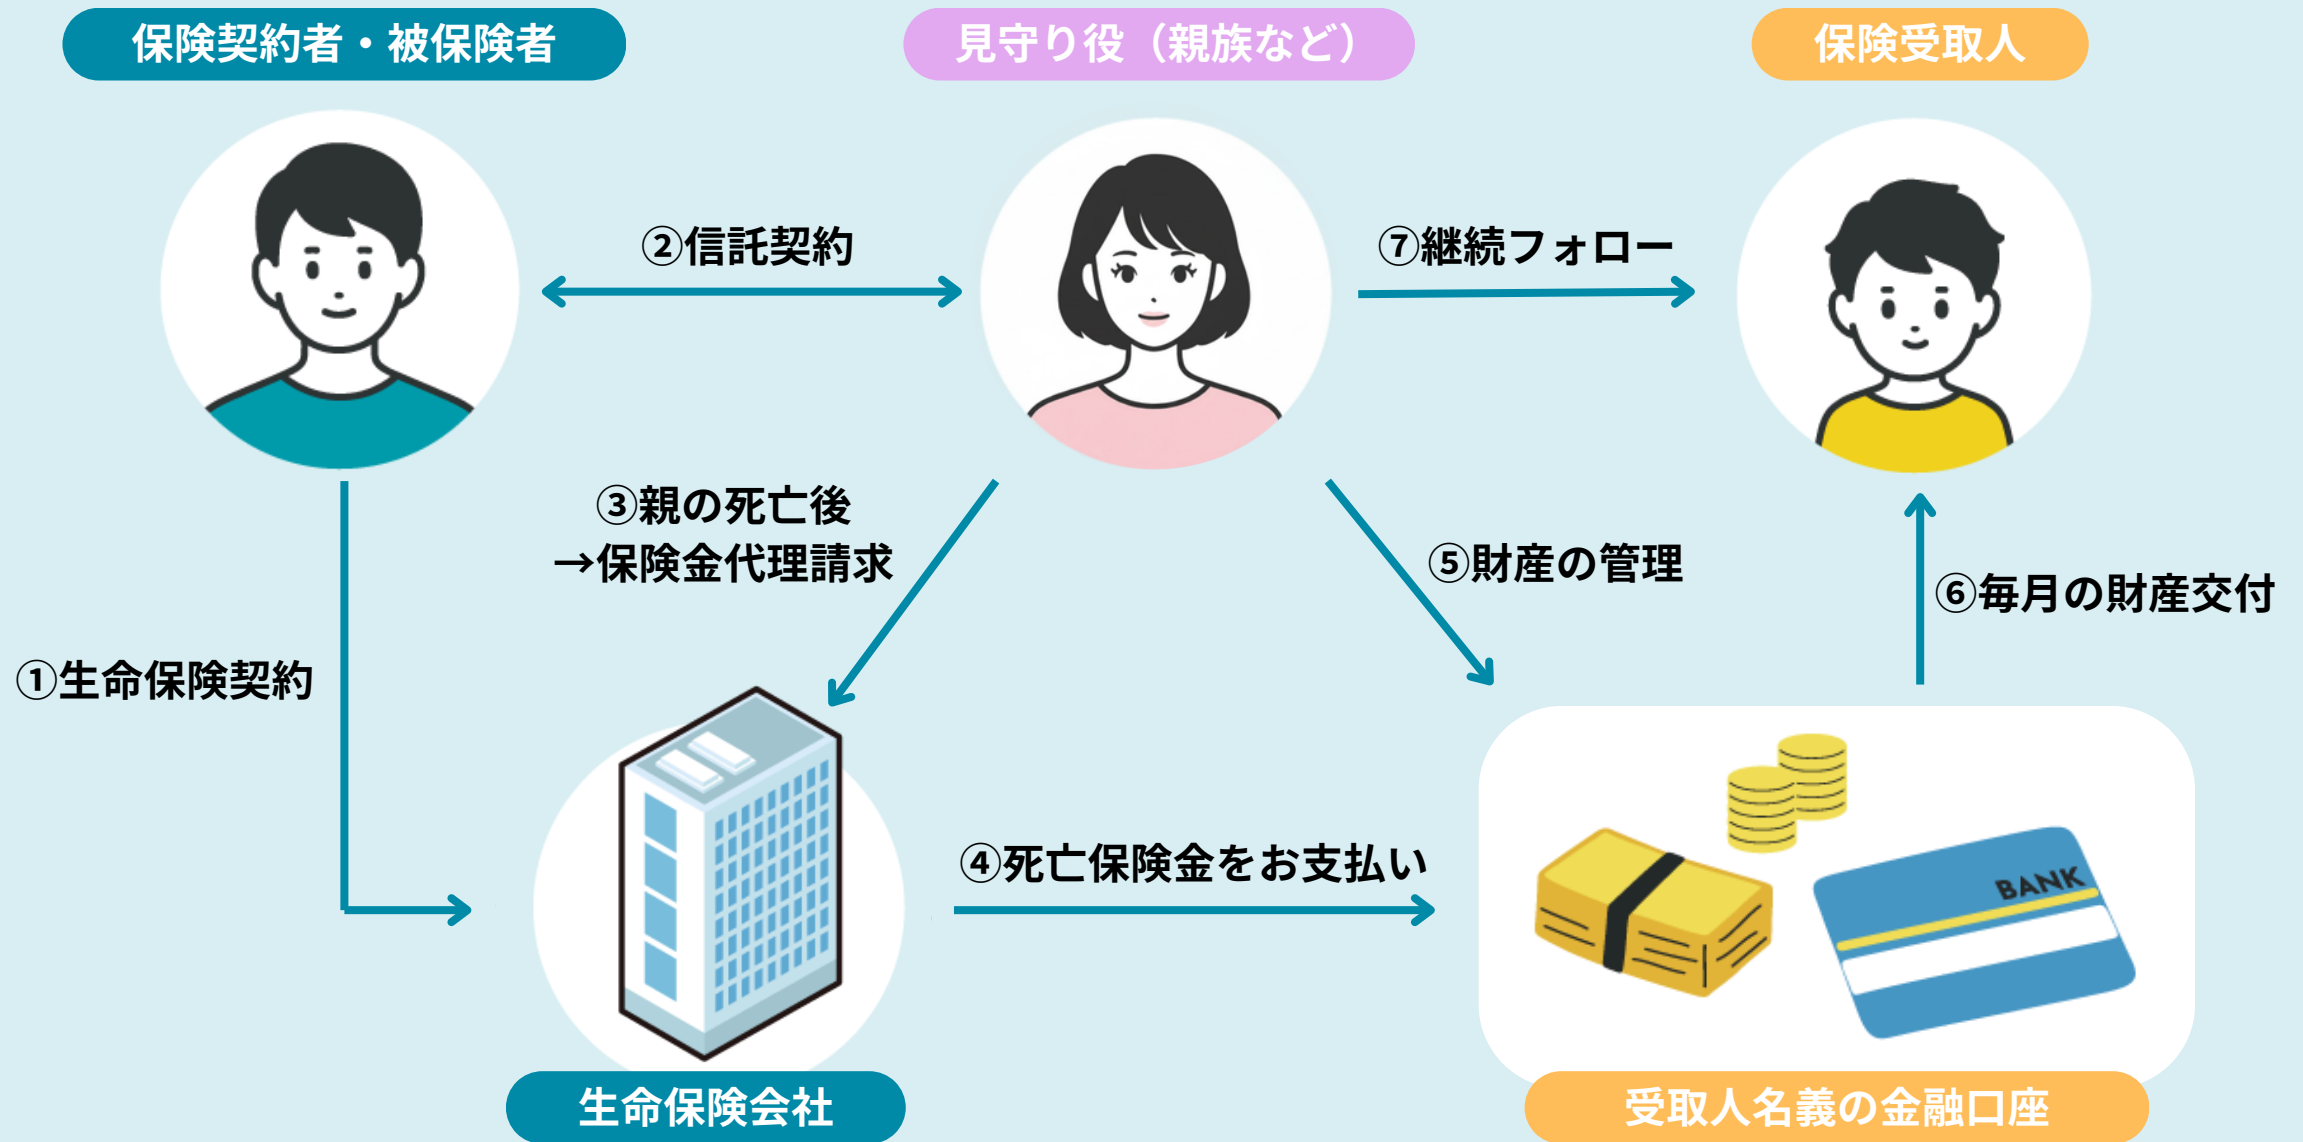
保険契約者・被保険者

見守り役（親族など）

保険受取人

②信託契約

⑦継続フォロー

③親の死亡後
→保険金代理請求

⑤財産の管理

⑥毎月の財産交付

①生命保険契約

④死亡保険金をお支払い

BANK

生命保険会社

受取人名義の金融口座